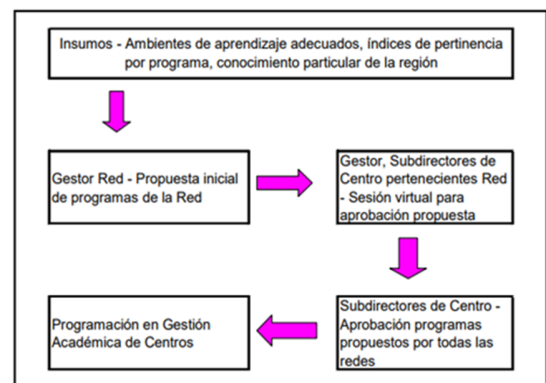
Insumos - Ambientes de aprendizaje adecuados, índices de pertinencia por programa, conocimiento particular de la región

Gestor Red - Propuesta inicial de programas de la Red

Gestor, Subdirectores de Centro pertenecientes Red - Sesión virtual para aprobación propuesta

Subdirectores de Centro - Aprobación programas propuestos por todas las redes

Programación en Gestión Académica de Centros